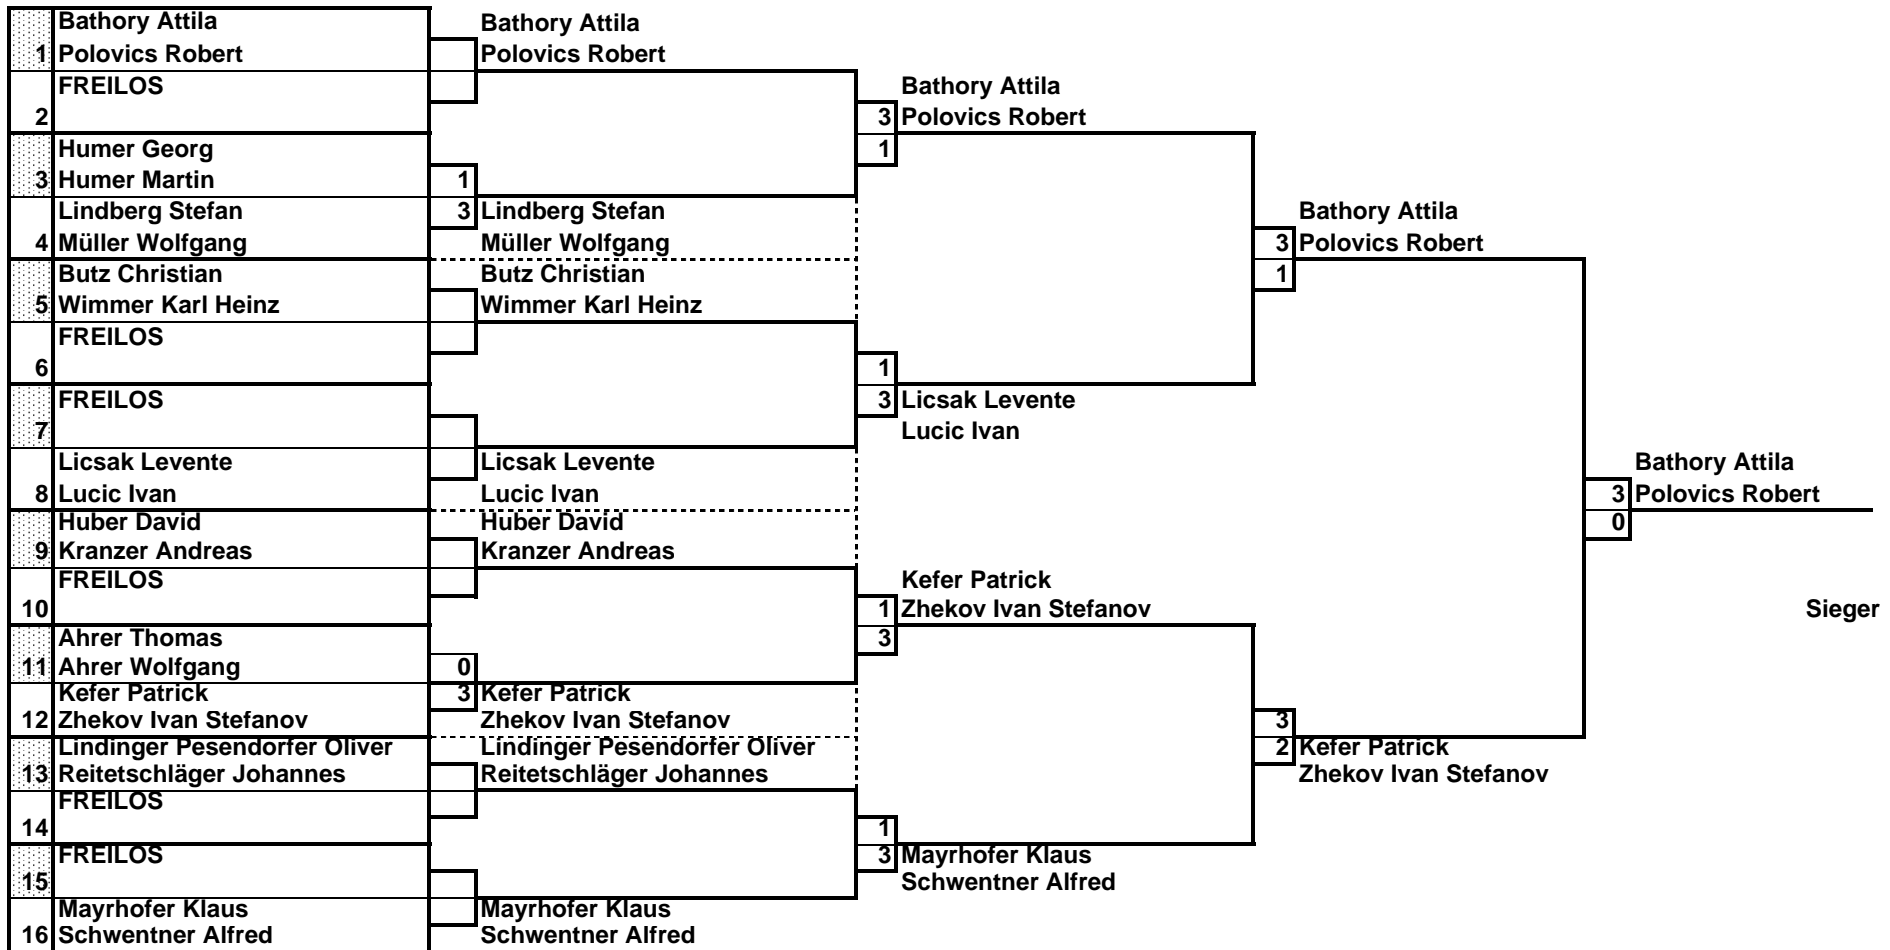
Bathory Attila
1 Polovics Robert
FREILOS
2
Humer Georg
3 Humer Martin
Lindberg Stefan
4 Müller Wolfgang
Butz Christian
5 Wimmer Karl Heinz
FREILOS
6
FREILOS
7
Licsak Levente
8 Lucic Ivan
Huber David
9 Kranzer Andreas
FREILOS
10
Ahrer Thomas
11 Ahrer Wolfgang
Kefer Patrick
12 Zhekov Ivan Stefanov
Lindinger Pesendorfer Oliver
13 Reitetschläger Johannes
FREILOS
14
FREILOS
15
Mayrhofer Klaus
16 Schwentner Alfred

Bathory Attila
Polovics Robert
1
3 Lindberg Stefan
Müller Wolfgang
Butz Christian
Wimmer Karl Heinz
Licsak Levente
Lucic Ivan
Huber David
Kranzer Andreas
0
3 Kefer Patrick
Zhekov Ivan Stefanov
Lindinger Pesendorfer Oliver
Reitetschläger Johannes
Mayrhofer Klaus
Schwentner Alfred

Bathory Attila
3 Polovics Robert
1
1
3 Licsak Levente
Lucic Ivan
Kefer Patrick
1 Zhekov Ivan Stefanov
3
1
3 Mayrhofer Klaus
Schwentner Alfred

Bathory Attila
3 Polovics Robert
1
3
2 Kefer Patrick
Zhekov Ivan Stefanov

Bathory Attila
3 Polovics Robert
0

Sieger